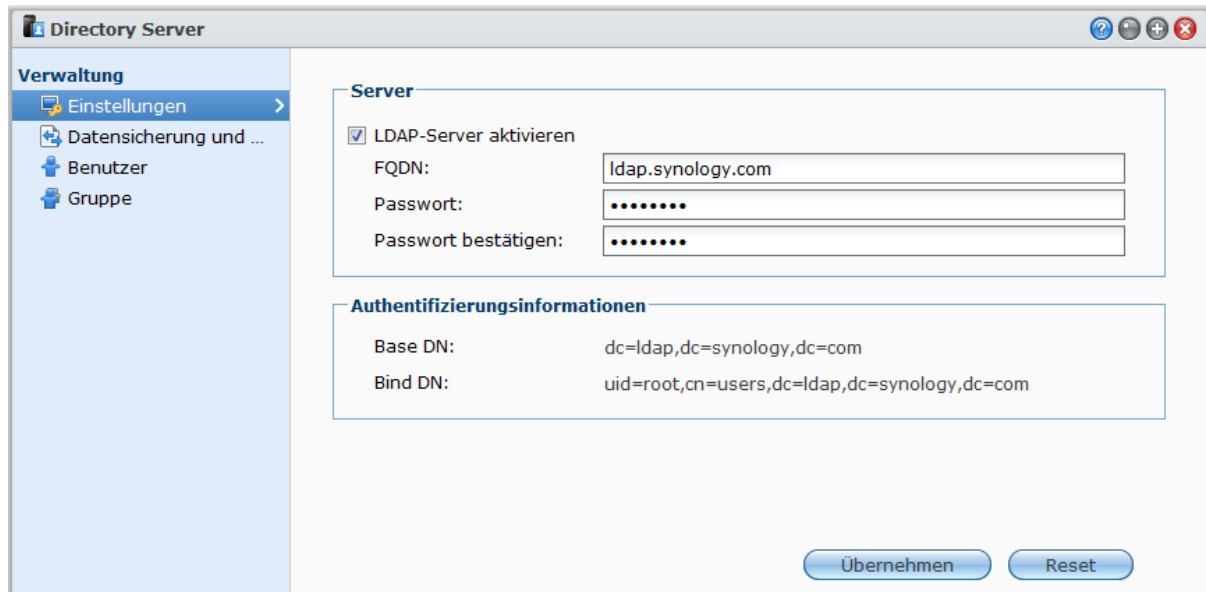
Directory Server

Verwaltung
Einstellungen
Datensicherung und ...
Benutzer
Gruppe

Server
LDAP-Server aktivieren
FQDN: ldap.synology.com
Passwort: ••••••••
Passwort bestätigen: ••••••••

Authentifizierungsinformationen
Base DN: dc=ldap,dc=synology,dc=com
Bind DN: uid=root,cn=users,dc=ldap,dc=synology,dc=com

Übernehmen
Reset